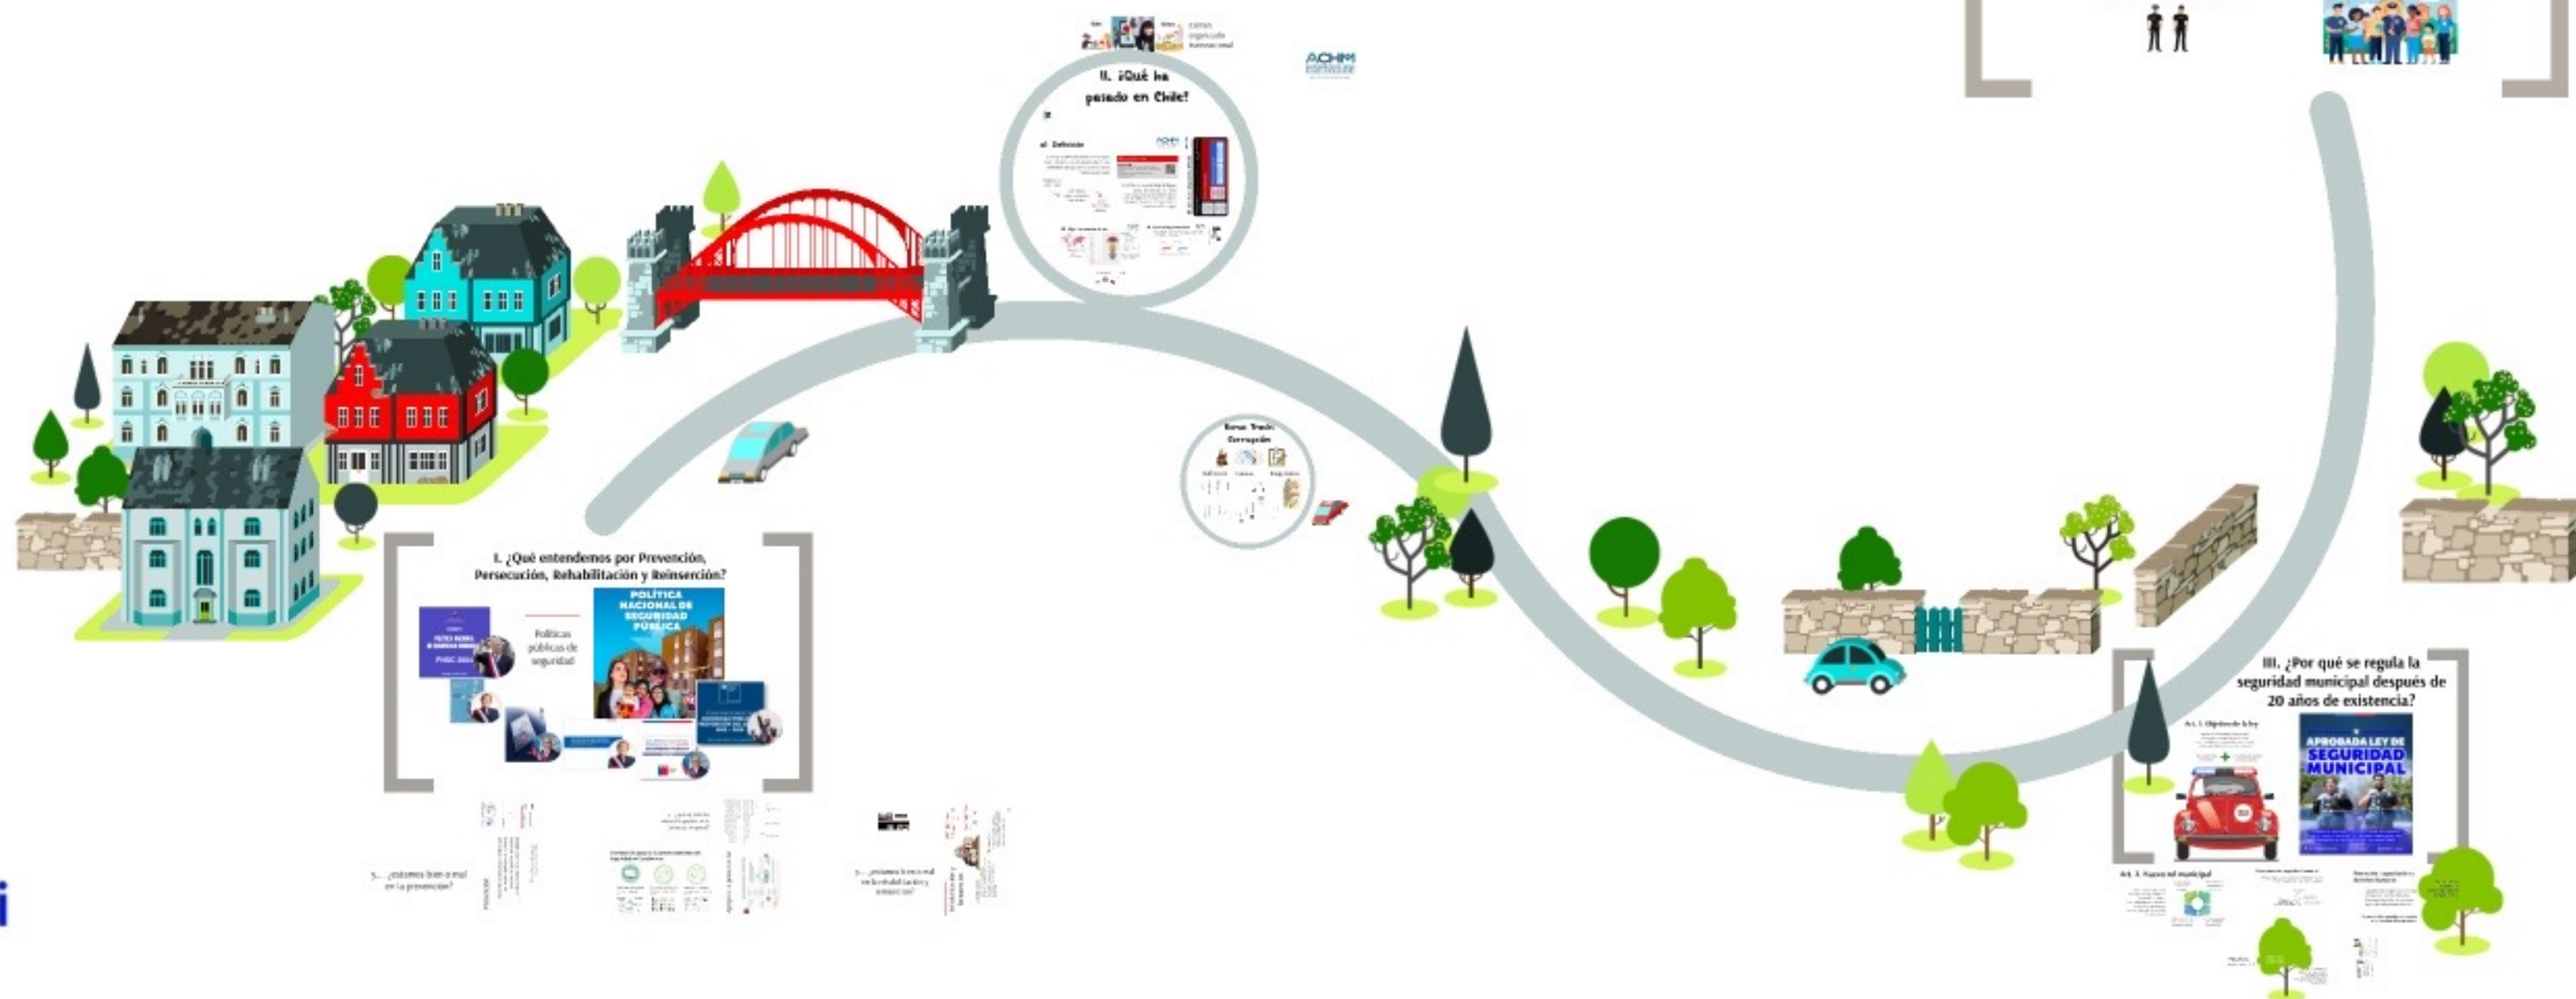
II. ¿Qué ha pasado en Chile?

a) Definición

Crimen organizado transnacional

ACHM

Tarea: Trucks Corrupción

I. ¿Qué entendemos por Prevención, Persecución, Rehabilitación y Reinserción?

POLÍTICA NACIONAL DE SEGURIDAD PÚBLICA

Políticas públicas de seguridad

PNSC 2022

1. ... ¿estamos bien o mal en la prevención?

3. ... ¿estamos bien o mal en la rehabilitación y reinserción?

III. ¿Por qué se regula la seguridad municipal después de 20 años de existencia?

Art. 1. Objetivo de la ley

APROBADA LEY DE SEGURIDAD MUNICIPAL

Art. 3. Nuevo rol municipal